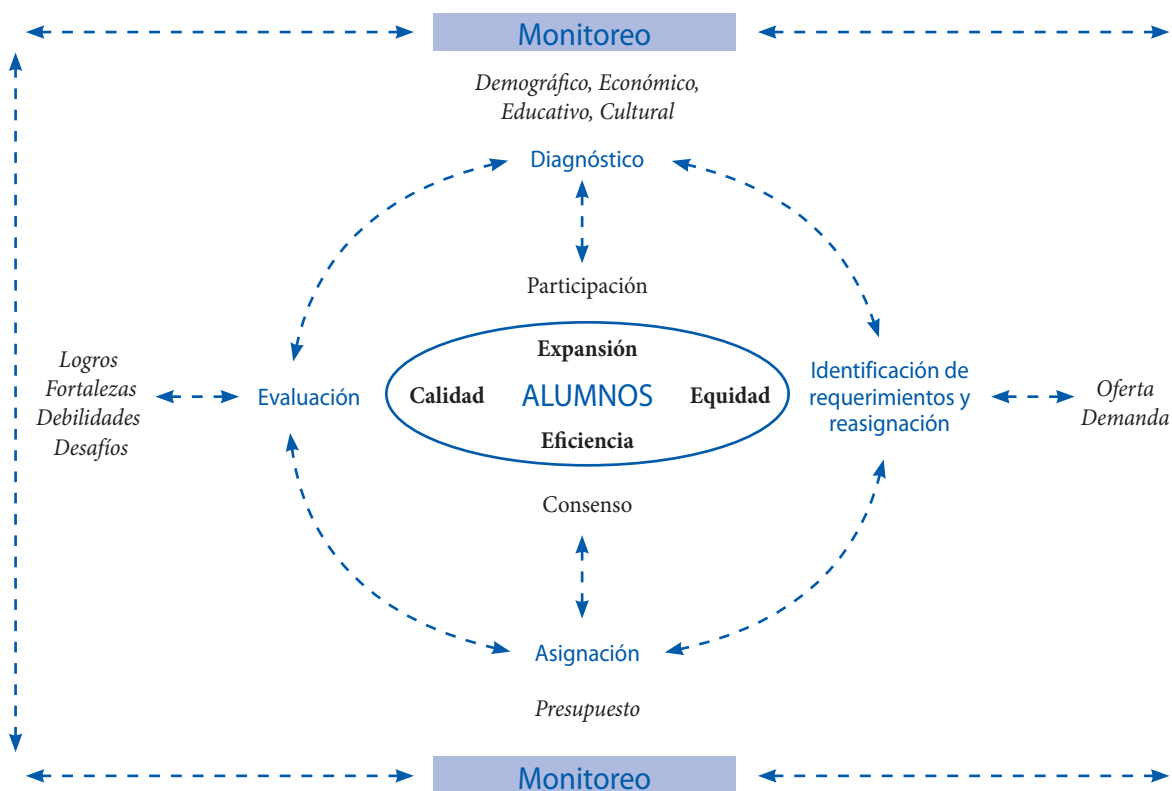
Monitoreo

Demográfico, Económico, Educativo, Cultural

Diagnóstico

Participación

Logros
Fortalezas
Debilidades
Desafíos

Evaluación

Expansión

Calidad ALUMNOS Equidad

Eficiencia

Identificación de requerimientos y reasignación

Oferta
Demanda

Consenso

Asignación

Presupuesto

Monitoreo